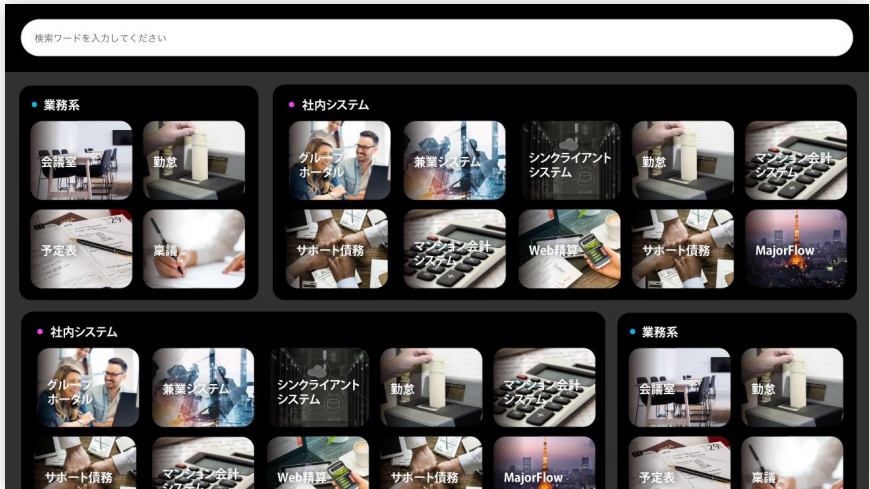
検索ワードを入力してください

業務系

会議室

勤怠

予定表

稟議

社内システム

グループポータル

兼業システム

シンクライアントシステム

勤怠

マンション会計システム

サポート債務

マンション会計システム

Web精算

サポート債務

MajorFlow

社内システム

グループポータル

兼業システム

シンクライアントシステム

勤怠

マンション会計システム

サポート債務

マンション会計システム

Web精算

サポート債務

MajorFlow

業務系

会議室

勤怠

予定表

稟議